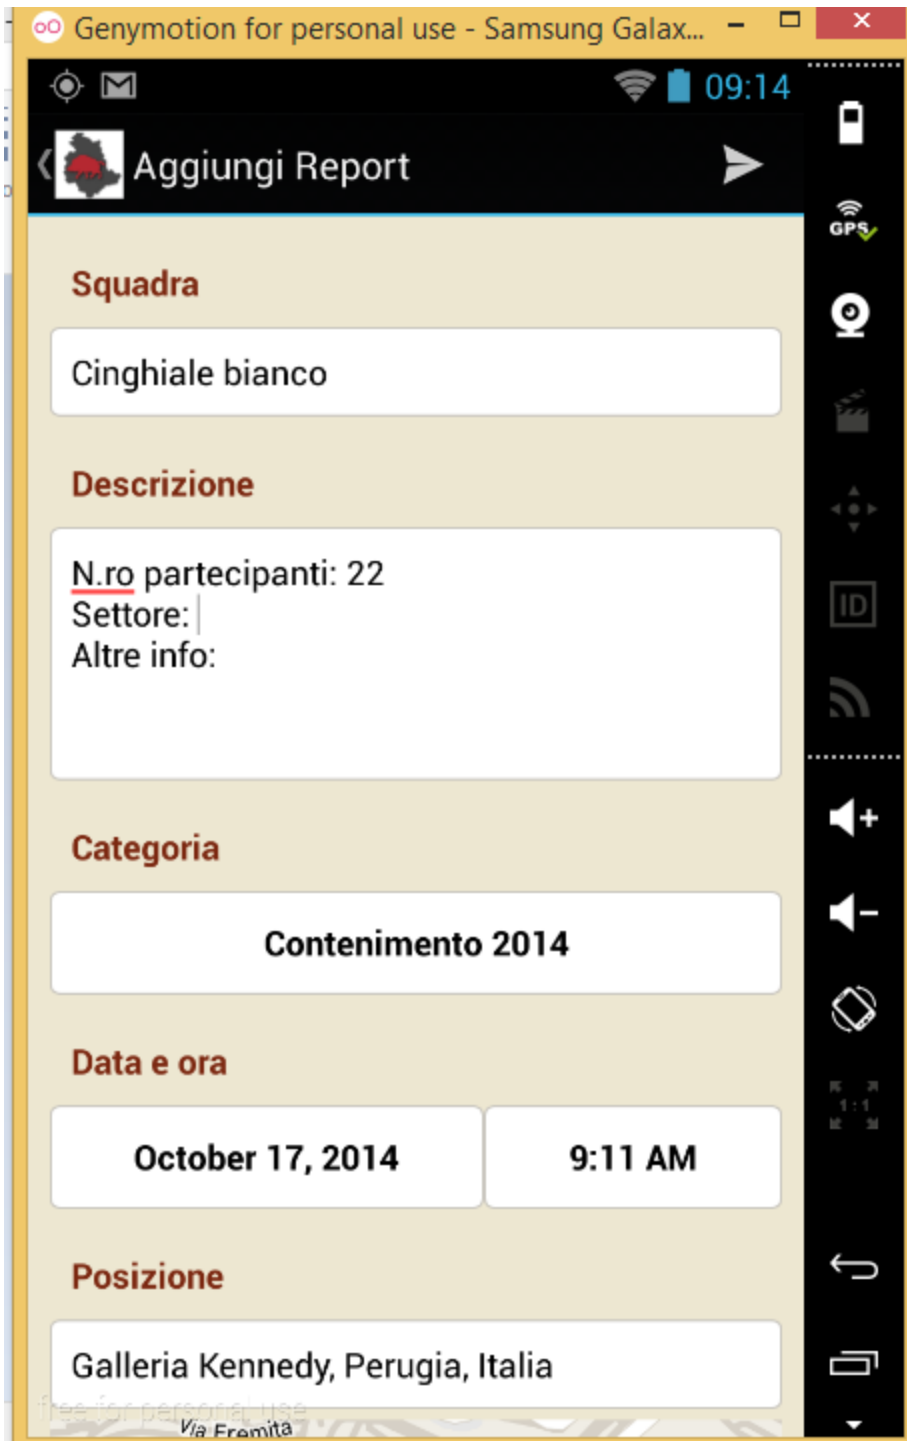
Genymotion for personal use - Samsung Galax...

09:14

Aggiungi Report

GPS

ID

1:1

Squadra

Cinghiale bianco

Descrizione

N.ro partecipanti: 22
Settore:
Altre info:

Categoria

Contenimento 2014

Data e ora

October 17, 2014

9:11 AM

Posizione

Galleria Kennedy, Perugia, Italia

free for personal use

Via Eremita